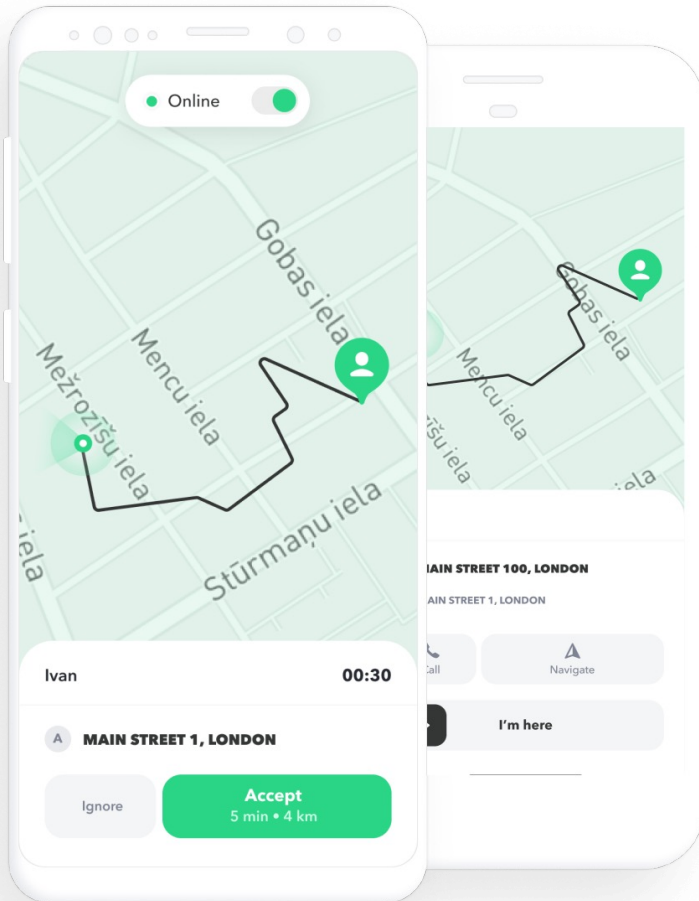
Online

Gobas iela

Mencu iela

Mežrozīšu iela

Stūrmaņu iela

iela

Ivan 00:30

A MAIN STREET 1, LONDON

Ignore

Accept
5 min • 4 km

Gobas iela

Mencu iela

šu iela

iela

MAIN STREET 100, LONDON

MAIN STREET 1, LONDON

Call

Navigate

I'm here